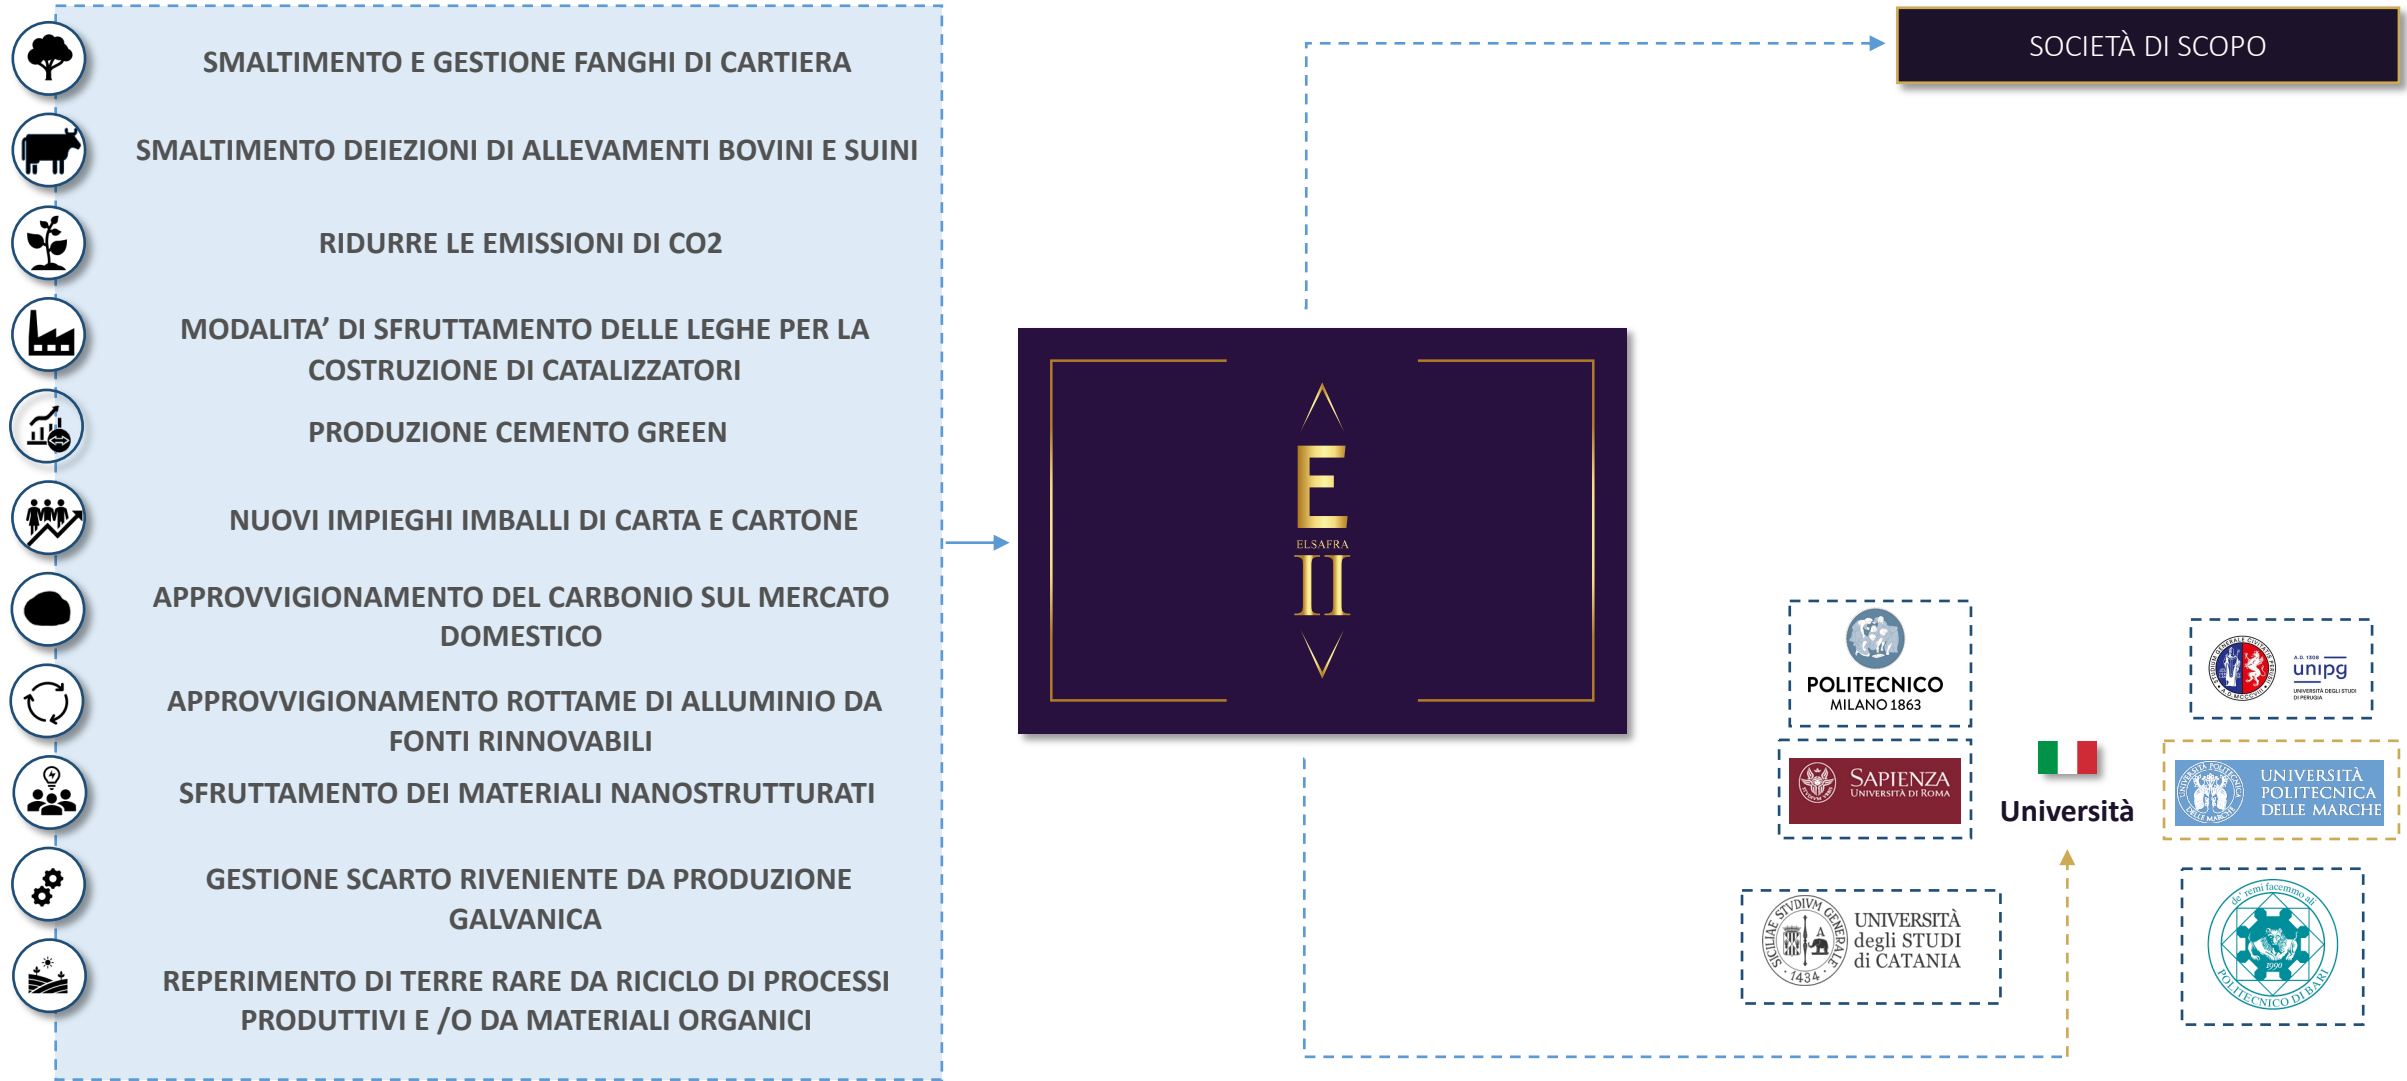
SMALTIMENTO E GESTIONE FANGHI DI CARTIERA

SMALTIMENTO DEIEZIONI DI ALLEVAMENTI BOVINI E SUINI

RIDURRE LE EMISSIONI DI CO2

MODALITA' DI SFRUTTAMENTO DELLE LEGHE PER LA COSTRUZIONE DI CATALIZZATORI

PRODUZIONE CEMENTO GREEN

NUOVI IMPIEGHI IMBALLI DI CARTA E CARTONE

APPROVVIGIONAMENTO DEL CARBONIO SUL MERCATO DOMESTICO

APPROVVIGIONAMENTO ROTTAME DI ALLUMINIO DA FONTI RINNOVABILI

SFRUTTAMENTO DEI MATERIALI NANOSTRUTTURATI

GESTIONE SCARTO RIVENIENTE DA PRODUZIONE GALVANICA

REPERIMENTO DI TERRE RARE DA RICICLO DI PROCESSI PRODUTTIVI E /O DA MATERIALI ORGANICI

SOCIETÀ DI SCOPO

E
ELSAFRA
II

POLITECNICO
MILANO 1863

unipg
UNIVERSITÀ DEGLI STUDI DI PERUGIA

SAPIENZA
UNIVERSITÀ DI ROMA

Università

UNIVERSITÀ POLITECNICA DELLE MARCHE

SICILIAE STVDIVM GENERALE 1434
UNIVERSITÀ degli STUDI di CATANIA

de' remi facemmo ali
POLITECNICO DI BARI